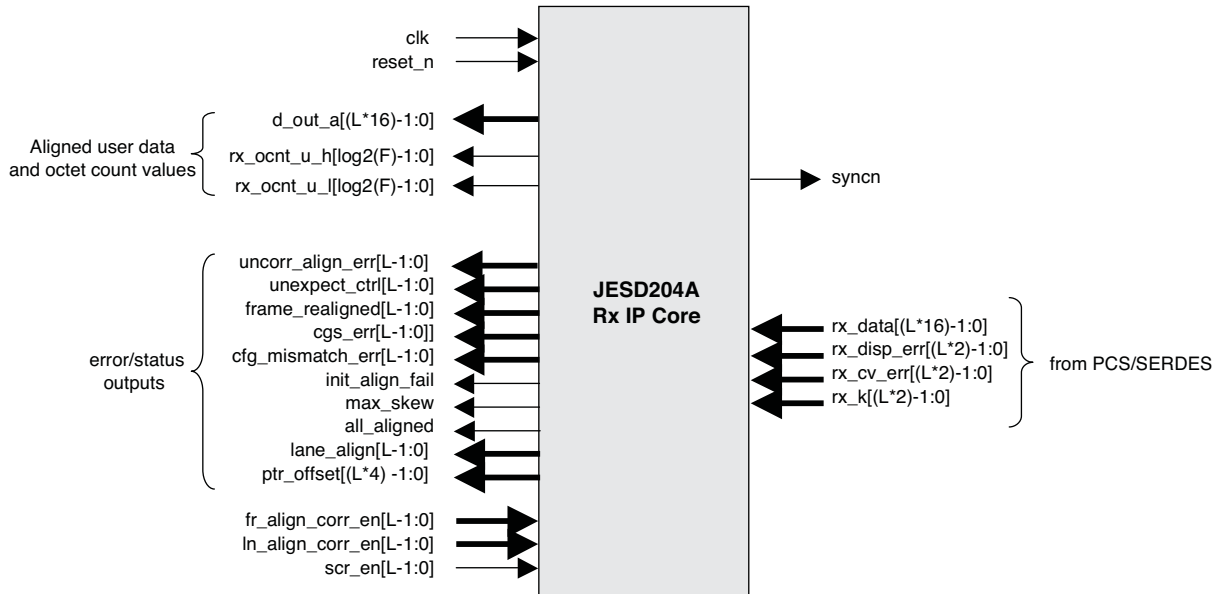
clk
reset_n

Aligned user data and octet count values

d_out_a[(L*16)-1:0]
rx_ocnt_u_h[log2(F)-1:0]
rx_ocnt_u_l[log2(F)-1:0]

syncn

error/status outputs

uncorr_align_err[L-1:0]
unexpect_ctrl[L-1:0]
frame_realigned[L-1:0]
cgs_err[L-1:0]]
cfg_mismatch_err[L-1:0]
init_align_fail
max_skew
all_aligned
lane_align[L-1:0]
ptr_offset[(L*4) -1:0]

JESD204A
Rx IP Core

rx_data[(L*16)-1:0]
rx_disp_err[(L*2)-1:0]
rx_cv_err[(L*2)-1:0]
rx_k[(L*2)-1:0]

from PCS/SERDES

fr_align_corr_en[L-1:0]
ln_align_corr_en[L-1:0]
scr_en[L-1:0]